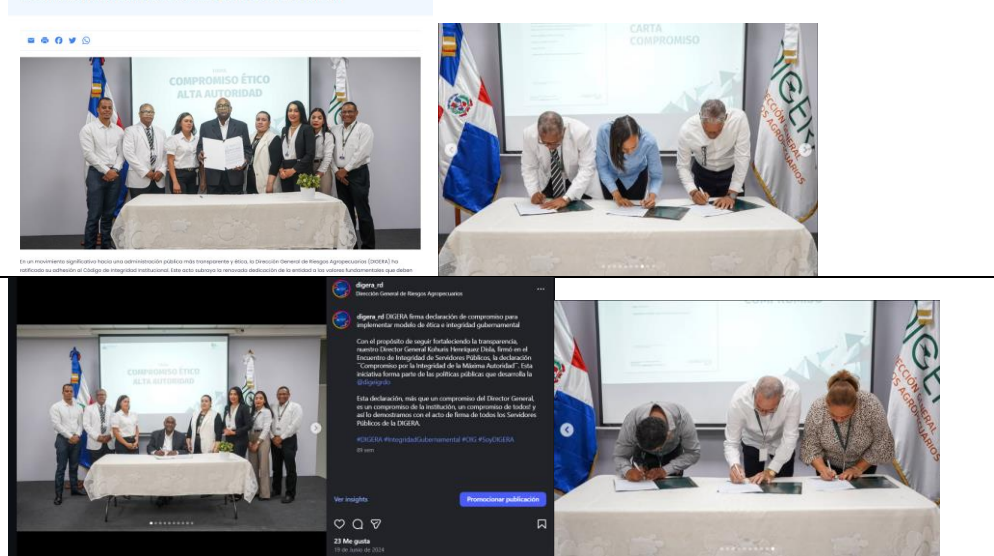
COMPROMISO ÉTICO ALTA AUTORIDAD

En un movimiento significativo hacia una administración pública más transparente y ética, la Dirección General de Riesgos Agropecuarios (DIGERA) ha ratificado su adhesión al Código de Integridad Institucional. Este acto subraya la renovada dedicación de la entidad a los valores fundamentales que deben

CARTA COMPROMISO

DIGERA
DIRECCIÓN GENERAL DE RIESGOS AGROPECUARIOS

COMPROMISO ÉTICO ALTA AUTORIDAD

digera_rd
Dirección General de Riesgos Agropecuarios

digera_rd DIGERA firma declaración de compromiso para implementar modelo de ética e integridad gubernamental

Con el propósito de seguir fortaleciendo la transparencia, nuestro Director General Kelvuris Henríquez Dislá, firmó en el Encuentro de Integridad de Servidores Públicos, la declaración "Compromiso por la Integridad de la Máxima Autoridad". Esta iniciativa forma parte de las políticas públicas que desarrolla la @digeigrd.

Esta declaración, más que un compromiso del Director General, es un compromiso de la institución, un compromiso de todos! y así lo demostramos con el acto de firma de todos los Servidores Públicos de la DIGERA.

#DIGERA #IntegridadGubernamental #DIG #SoyDIGERA

89 sem

Ver insights

Promocionar publicación

23 Me gusta
19 de junio de 2024

DIGERA
DIRECCIÓN GENERAL DE RIESGOS AGROPECUARIOS